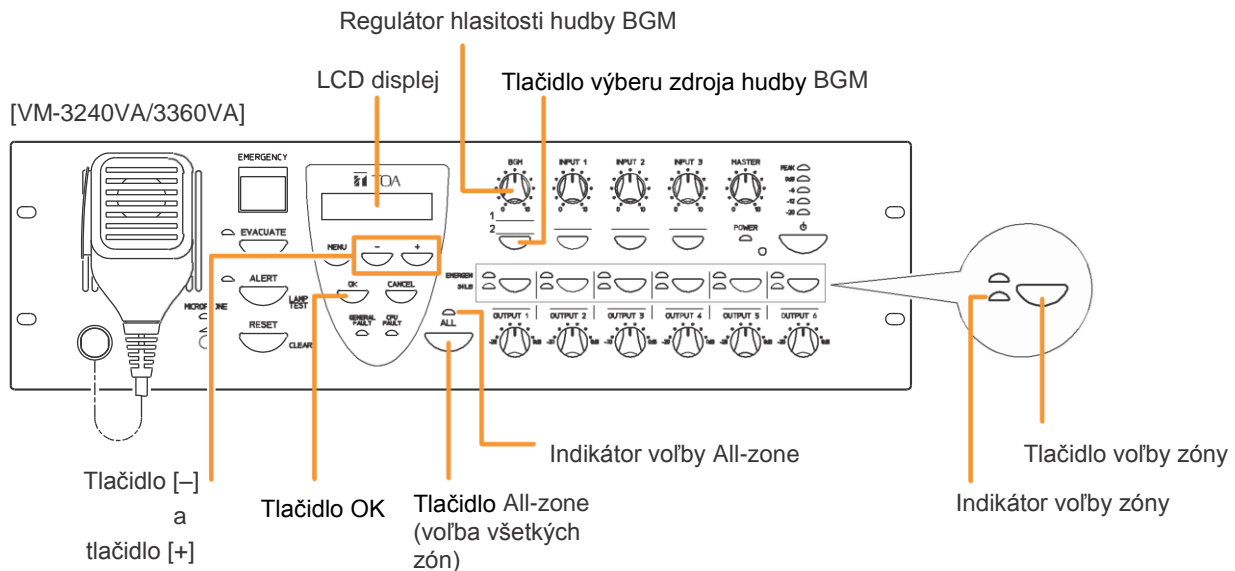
Regulátor hlasitosti hudby BGM

LCD displej

Tlačidlo výberu zdroja hudby BGM

[VM-3240VA/3360VA]

EMERGENCY

TOA

EVACUATE

MENU

–

+

ALERT

LAMP TEST

OK

CANCEL

MICROPHONE

RESET

CLEAR

GENERAL FAULT

CPU FAULT

ALL

BGM

INPUT 1

INPUT 2

INPUT 3

MASTER

PEAK

0dB

-6

-12

-20

1

2

POWER

EMERGENCY

BUSY

OUTPUT 1

OUTPUT 2

OUTPUT 3

OUTPUT 4

OUTPUT 5

OUTPUT 6

Indikátor voľby All-zone

Tlačidlo voľby zóny

Tlačidlo [–] a tlačidlo [+]

Tlačidlo OK

Tlačidlo All-zone (voľba všetkých zón)

Indikátor voľby zóny